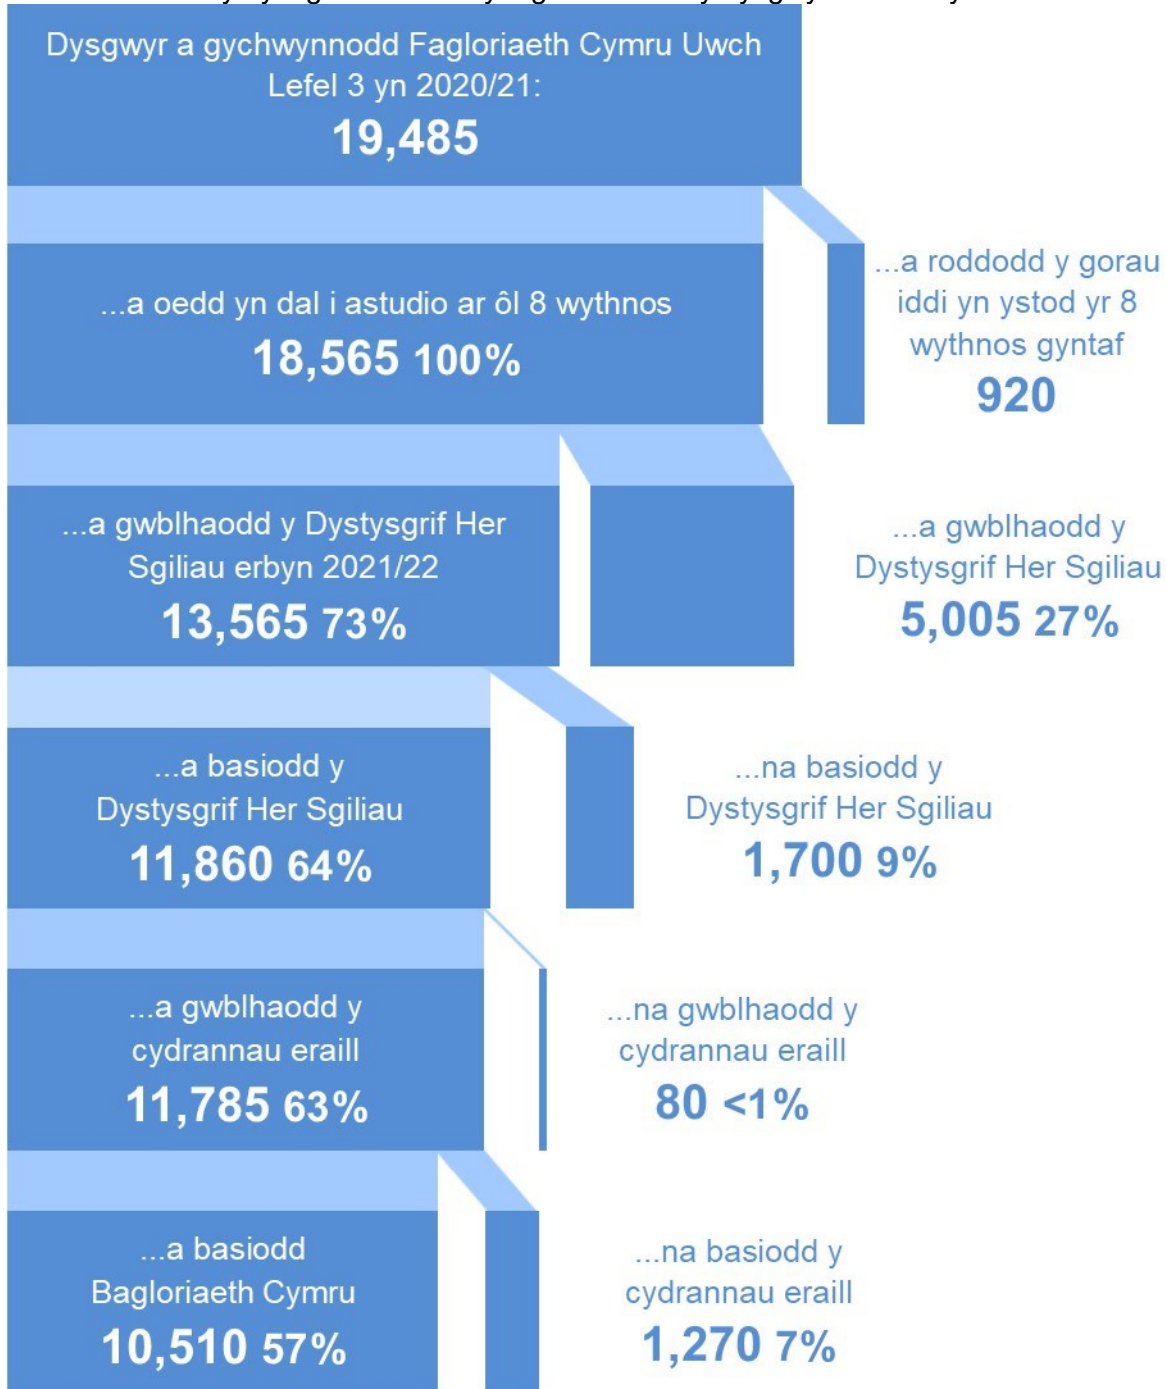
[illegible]

Dysgwyr a gychwynnodd Fagloriaeth Cymru Uwch Lefel 3 yn 2020/21:
19,485

...a oedd yn dal i astudio ar ôl 8 wythnos
18,565 100%

...a roddodd y gorau iddi yn ystod yr 8 wythnos gyntaf
920

...a gwblhaodd y Dystysgrif Her Sgiliau erbyn 2021/22
13,565 73%

...a gwblhaodd y Dystysgrif Her Sgiliau
5,005 27%

...a basiodd y Dystysgrif Her Sgiliau
11,860 64%

...na basiodd y Dystysgrif Her Sgiliau
1,700 9%

...a gwblhaodd y cydrannau eraill
11,785 63%

...na gwblhaodd y cydrannau eraill
80 <1%

...a basiodd Bagloriaeth Cymru
10,510 57%

...na basiodd y cydrannau eraill
1,270 7%